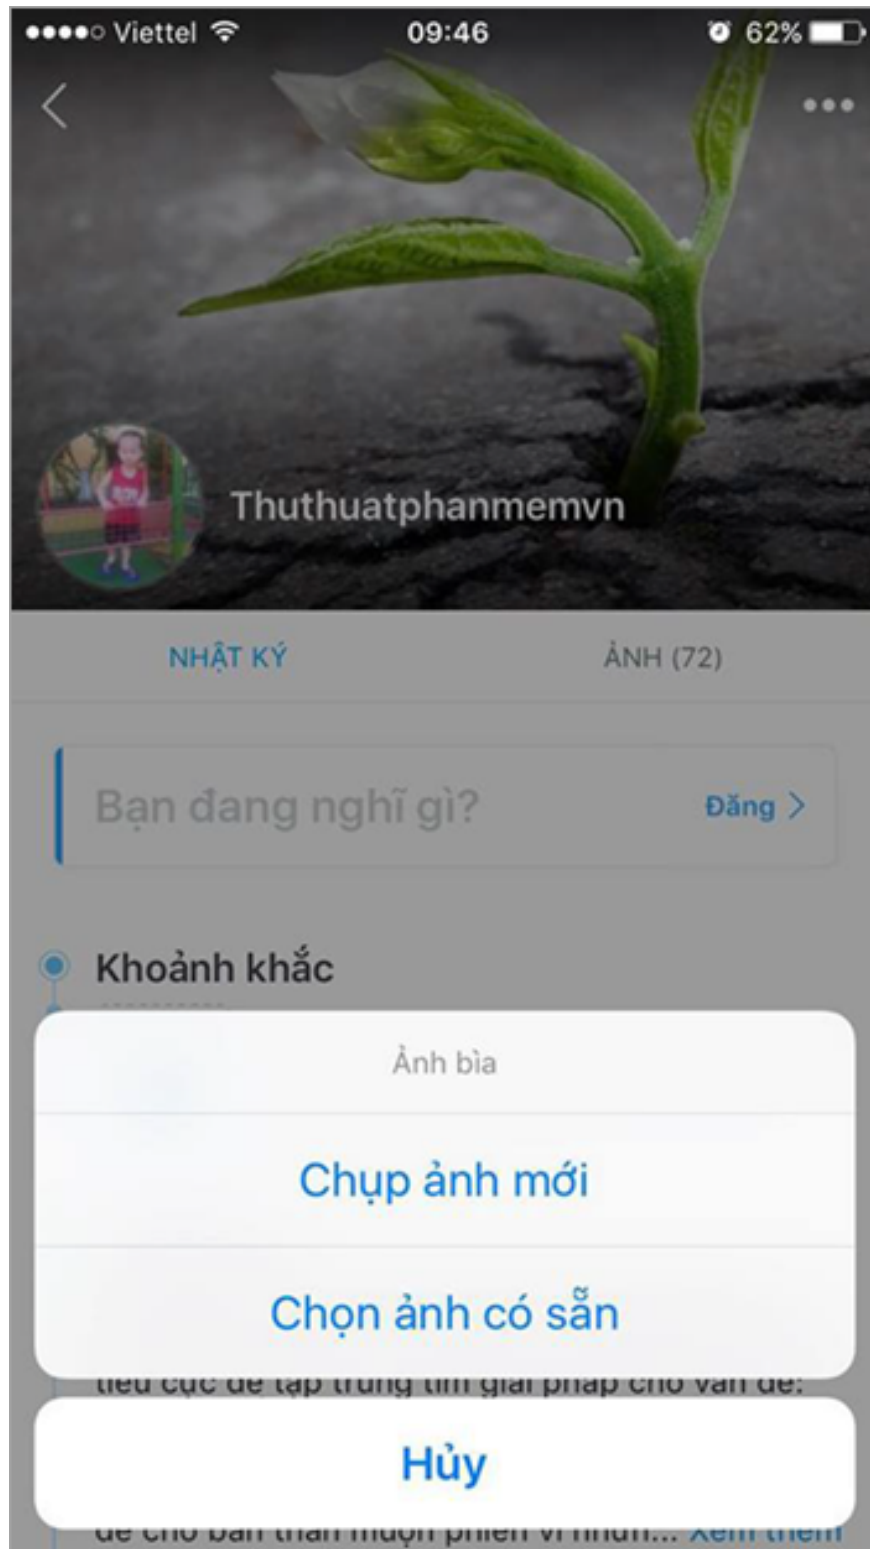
●●●●○ Viettel 09:46 62%

Thuthuatphanmemvn

NHẬT KÝ ẢNH (72)

Bạn đang nghĩ gì? Đăng >

Khoảnh khắc

Ảnh bìa

Chụp ảnh mới

Chọn ảnh có sẵn

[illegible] tiêu cực để tập trung tìm giải pháp cho vấn đề:

Hủy

để cho bản thân muộn phiền vì nhìn... Xem thêm